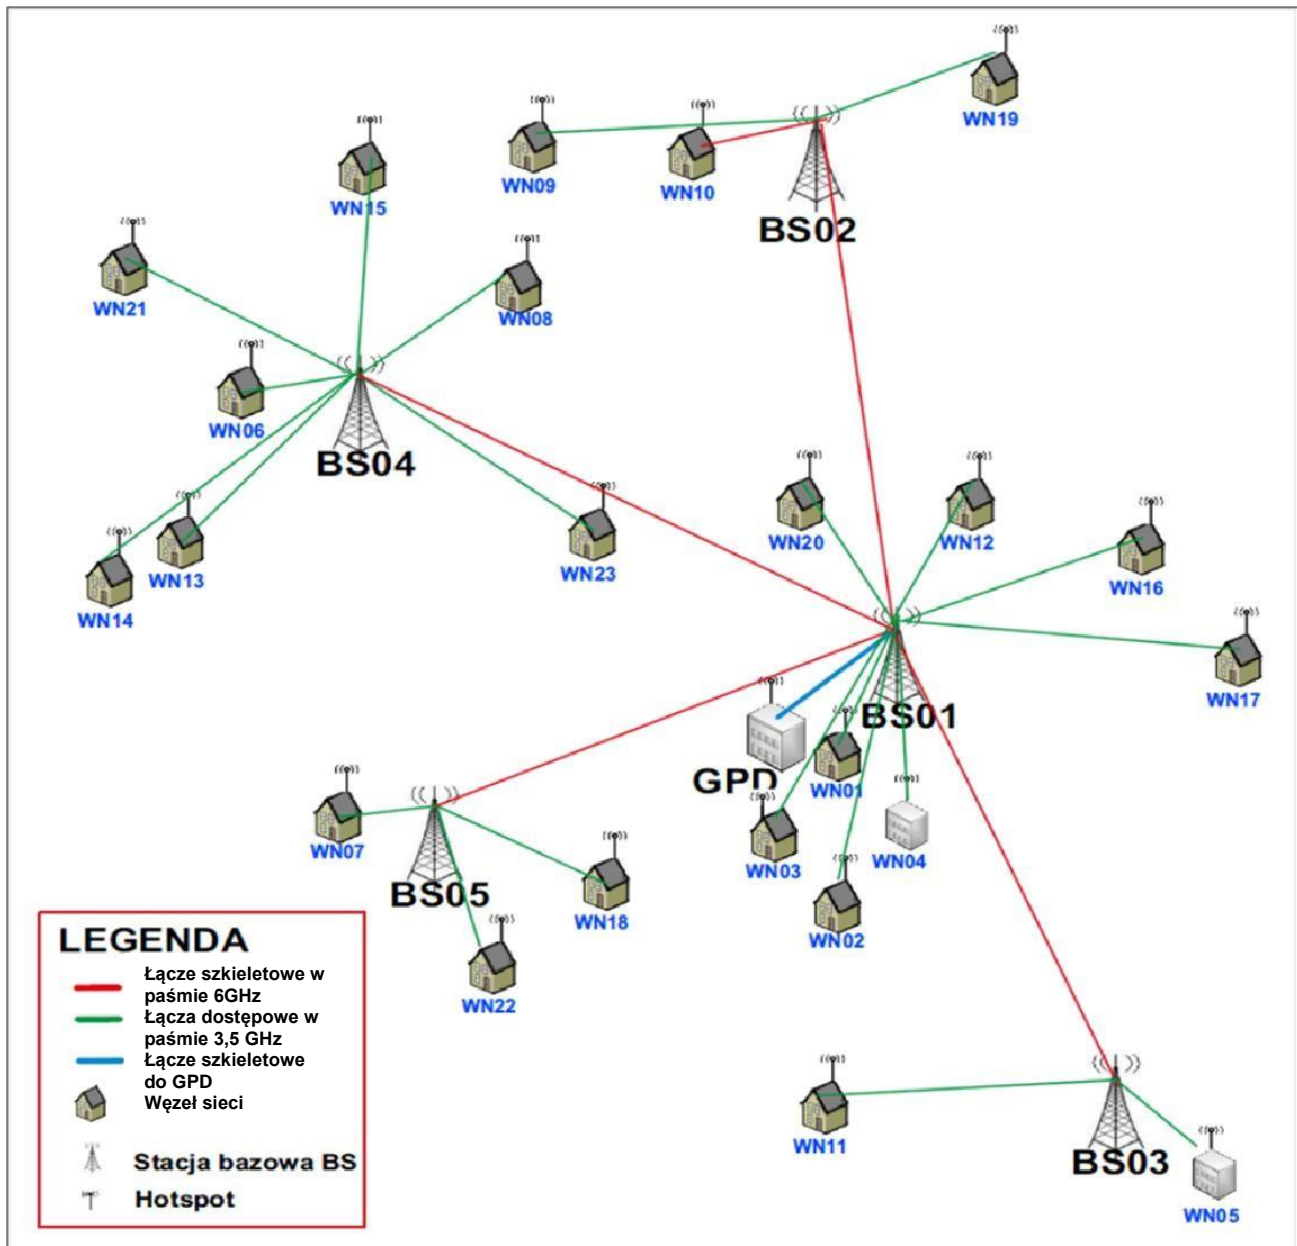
WN19
WN09
WN10
BS02
WN15
WN21
WN08
WN06
BS04
WN13
WN14
WN23
WN20
WN12
WN16
WN17
BS01
GPD
WN01
WN04
WN03
WN02
WN07
BS05
WN18
WN22
WN11
BS03
WN05

LEGENDA
Łącze szkieletowe w paśmie 6GHz
Łącza dostępowe w paśmie 3,5 GHz
Łącze szkieletowe do GPD
Węzeł sieci
Stacja bazowa BS
Hotspot